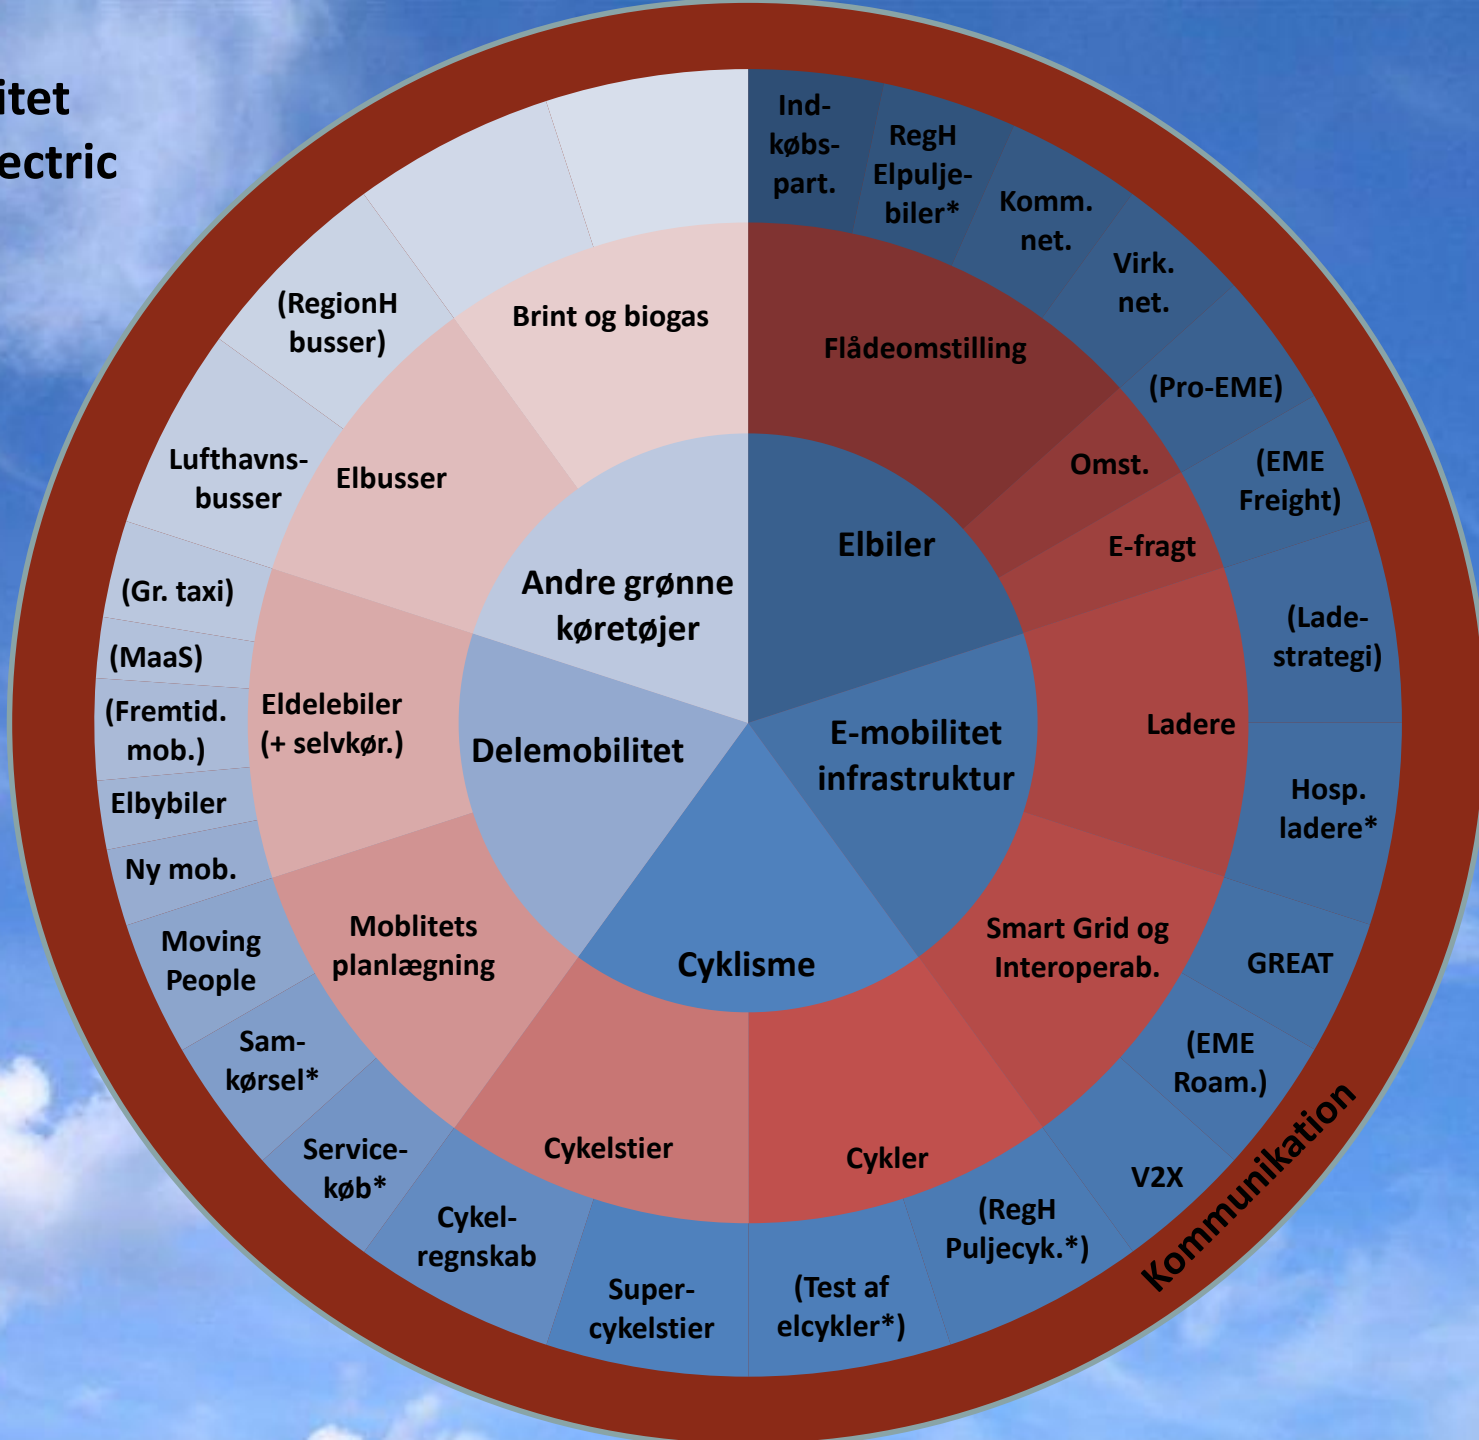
itet
ectric

Andre grønne køretøjer
Elbiler
E-mobilitet infrastruktur
Cyklisme
Delemobilitet

Brint og biogas
Flådeomstilling
Omst.
E-fragt
Ladere
Smart Grid og Interoperab.
Cykler
Cykelstier
Moblitets planlægning
Eldelebiler (+ selvkør.)
Elbusser

Ind-købs-part.
RegH Elpulje-biler*
Komm. net.
Virk. net.
(Pro-EME)
(EME Freight)
(Lade-strategi)
Hosp. ladere*
GREAT
(EME Roam.)
V2X
(RegH Puljecyk.*)
(Test af elcykler*)
Super-cykelstier
Cykel-regnskab
Service-køb*
Sam-kørsel*
Moving People
Ny mob.
Elbybiler
(Fremtid. mob.)
(MaaS)
(Gr. taxi)
Lufthavns-busser
(RegionH busser)

Kommunikation